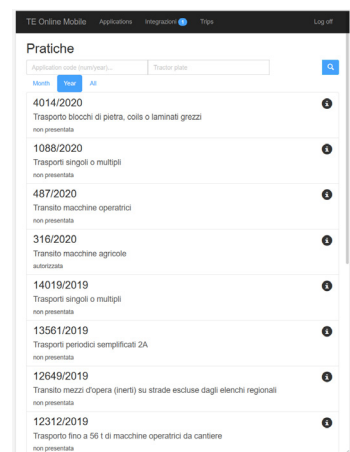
TE Online Mobile Applications Integrazioni 1 Trips Log off

Pratiche

Application code (num/year)... Tractor plate

Month Year All

4014/2020
Trasporto blocchi di pietra, coils o laminati grezzi
non presentata

1088/2020
Trasporti singoli o multipli
non presentata

487/2020
Transito macchine operatrici
non presentata

316/2020
Transito macchine agricole
autorizzata

14019/2019
Trasporti singoli o multipli
non presentata

13561/2019
Trasporti periodici semplificati 2A
non presentata

12649/2019
Transito mezzi d'opera (inerti) su strade escluse dagli elenchi regionali
non presentata

12312/2019
Trasporto fino a 56 t di macchine operatrici da cantiere
non presentata